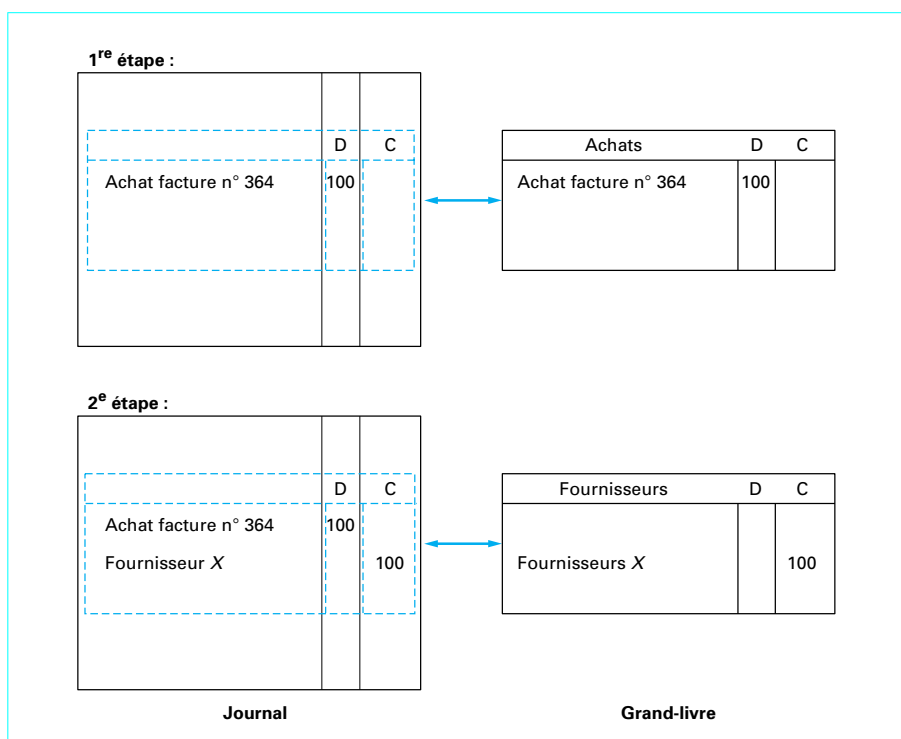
1$^{re}$ étape :

| | D | C |
|---|---|---|
| Achat facture n° 364 | 100 | |

| Achats | D | C |
|---|---|---|
| Achat facture n° 364 | 100 | |

2$^{e}$ étape :

| | D | C |
|---|---|---|
| Achat facture n° 364 | 100 | |
| Fournisseur X | | 100 |

| Fournisseurs | D | C |
|---|---|---|
| Fournisseurs X | | 100 |

Journal

Grand-livre